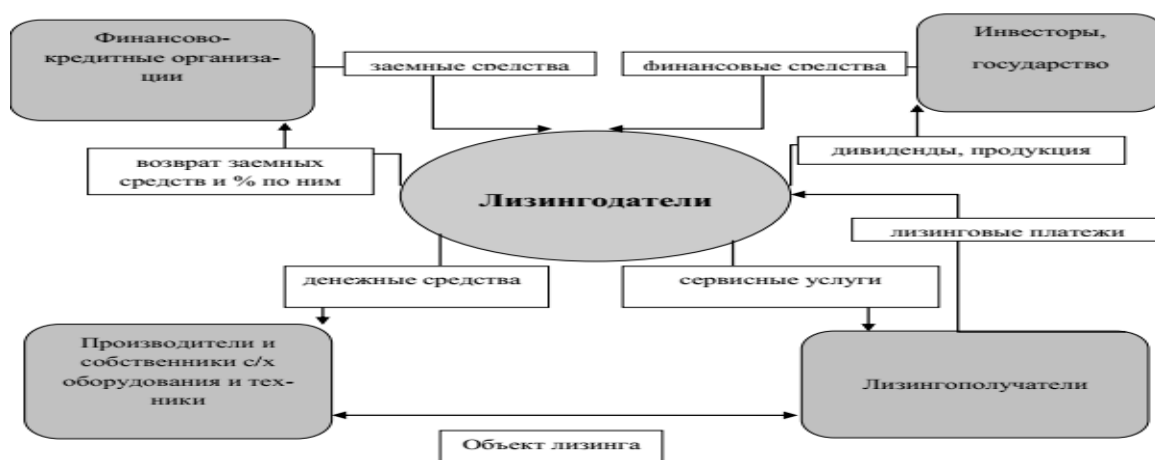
Финансово-кредитные организации

заемные средства

финансовые средства

Инвесторы, государство

возврат заемных средств и % по ним

Лизингодатели

дивиденды, продукция

лизинговые платежи

денежные средства

сервисные услуги

Производители и собственники с/х оборудования и техники

Лизингополучатели

Объект лизинга